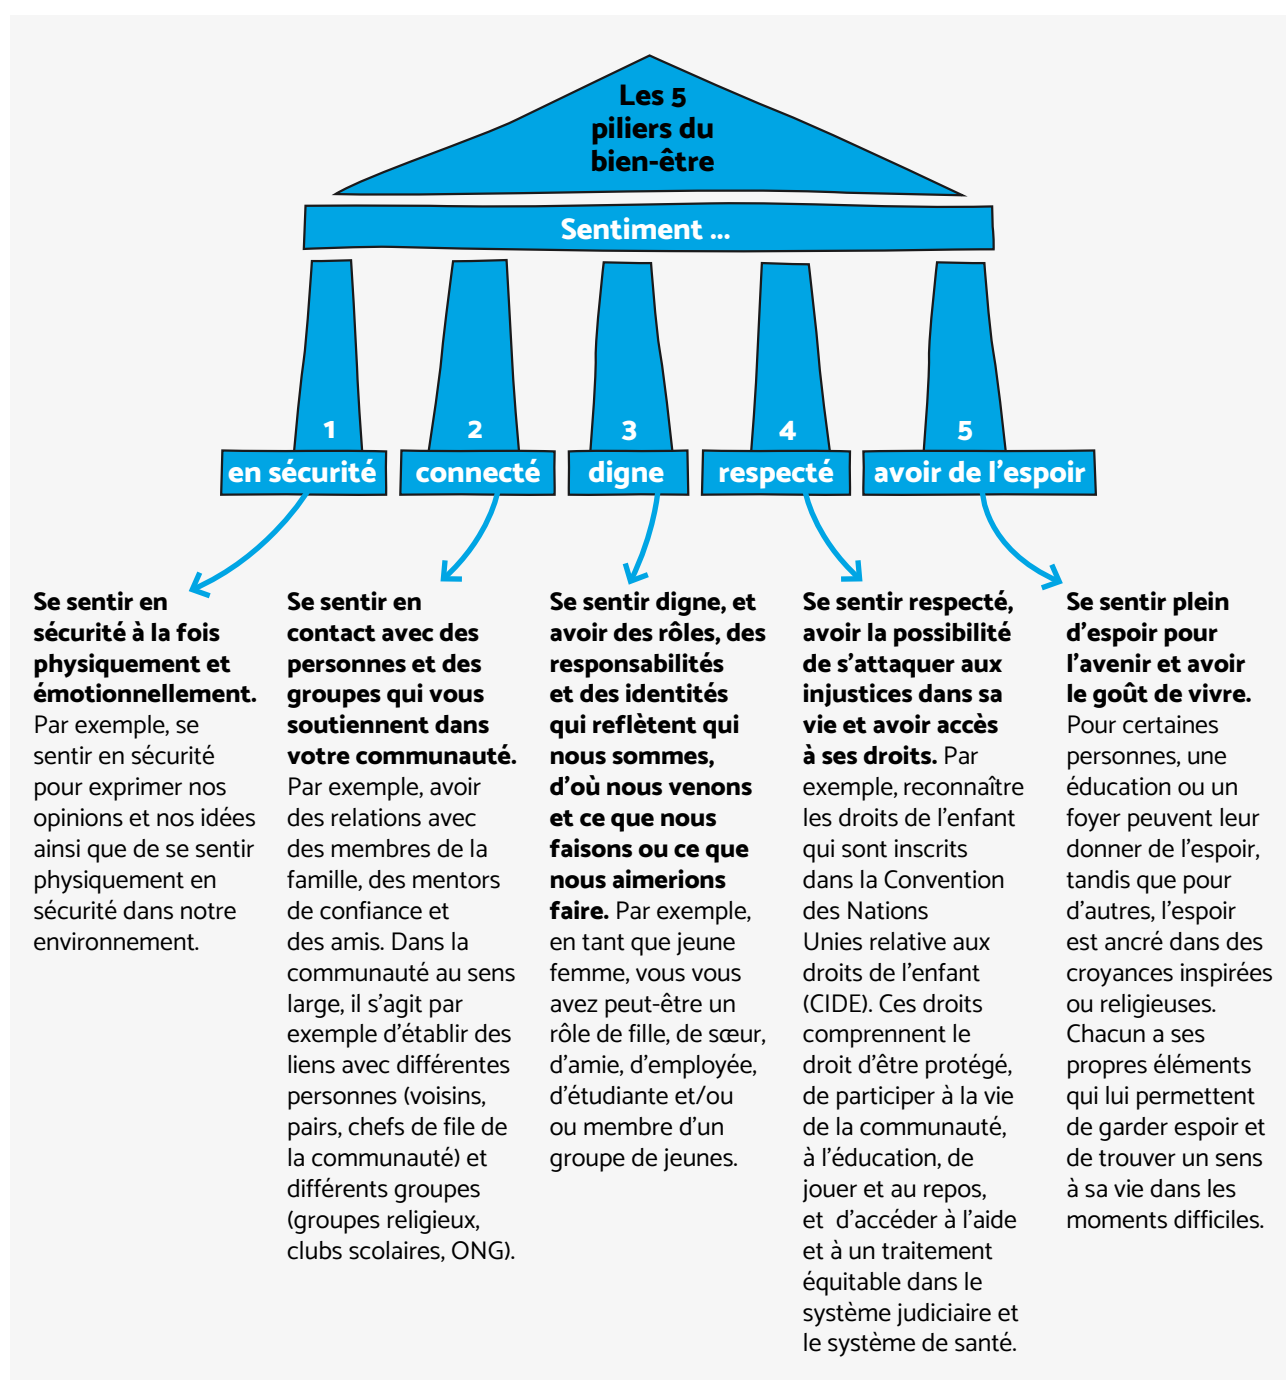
Les 5 piliers du bien-être

Sentiment ...

1 en sécurité

2 connecté

3 digne

4 respecté

5 avoir de l'espoir

**Se sentir en sécurité à la fois physiquement et émotionnellement.** Par exemple, se sentir en sécurité pour exprimer nos opinions et nos idées ainsi que de se sentir physiquement en sécurité dans notre environnement.

**Se sentir en contact avec des personnes et des groupes qui vous soutiennent dans votre communauté.** Par exemple, avoir des relations avec des membres de la famille, des mentors de confiance et des amis. Dans la communauté au sens large, il s'agit par exemple d'établir des liens avec différentes personnes (voisins, pairs, chefs de file de la communauté) et différents groupes (groupes religieux, clubs scolaires, ONG).

**Se sentir digne, et avoir des rôles, des responsabilités et des identités qui reflètent qui nous sommes, d'où nous venons et ce que nous faisons ou ce que nous aimerions faire.** Par exemple, en tant que jeune femme, vous vous avez peut-être un rôle de fille, de sœur, d'amie, d'employée, d'étudiante et/ou ou membre d'un groupe de jeunes.

**Se sentir respecté, avoir la possibilité de s'attaquer aux injustices dans sa vie et avoir accès à ses droits.** Par exemple, reconnaître les droits de l'enfant qui sont inscrits dans la Convention des Nations Unies relative aux droits de l'enfant (CIDE). Ces droits comprennent le droit d'être protégé, de participer à la vie de la communauté, à l'éducation, de jouer et au repos, et d'accéder à l'aide et à un traitement équitable dans le système judiciaire et le système de santé.

**Se sentir plein d'espoir pour l'avenir et avoir le goût de vivre.** Pour certaines personnes, une éducation ou un foyer peuvent leur donner de l'espoir, tandis que pour d'autres, l'espoir est ancré dans des croyances inspirées ou religieuses. Chacun a ses propres éléments qui lui permettent de garder espoir et de trouver un sens à sa vie dans les moments difficiles.